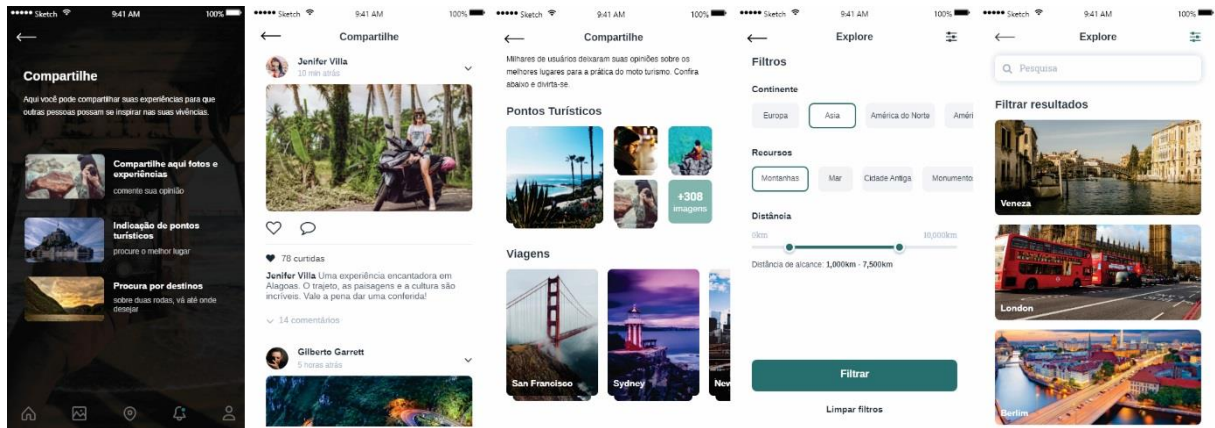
●●●●● Sketch 9:41 AM 100%

Compartilhe

Aqui você pode compartilhar suas experiências para que outras pessoas possam se inspirar nas suas vivências.

Compartilhe aqui fotos e experiências
comente sua opinião

Indicação de pontos turísticos
procure o melhor lugar

Procura por destinos
sobre duas rodas, vá até onde desejar

●●●●● Sketch 9:41 AM 100%

Compartilhe

Jenifer Villa
10 min atrás

78 curtidas

Jenifer Villa Uma experiência encantadora em Alagoas. O trajeto, as paisagens e a cultura são incríveis. Vale a pena dar uma conferida!

14 comentários

Gilberto Garrett
5 horas atrás

●●●●● Sketch 9:41 AM 100%

Compartilhe

Milhares de usuários deixaram suas opiniões sobre os melhores lugares para a prática do moto turismo. Confira abaixo e divirta-se.

Pontos Turísticos

+308 imagens

Viagens

San Francisco
Sydney
New

●●●●● Sketch 9:41 AM 100%

Explore

Filtros

Continente

Europa
Ásia
América do Norte
Améri

Recursos

Montanhas
Mar
Cidade Antiga
Monumento

Distância

0km
10,000km

Distância de alcance: 1,000km - 7,500km

Filtrar

Limpar filtros

●●●●● Sketch 9:41 AM 100%

Explore

Pesquisa

Filtrar resultados

Veneza

London

Berlim